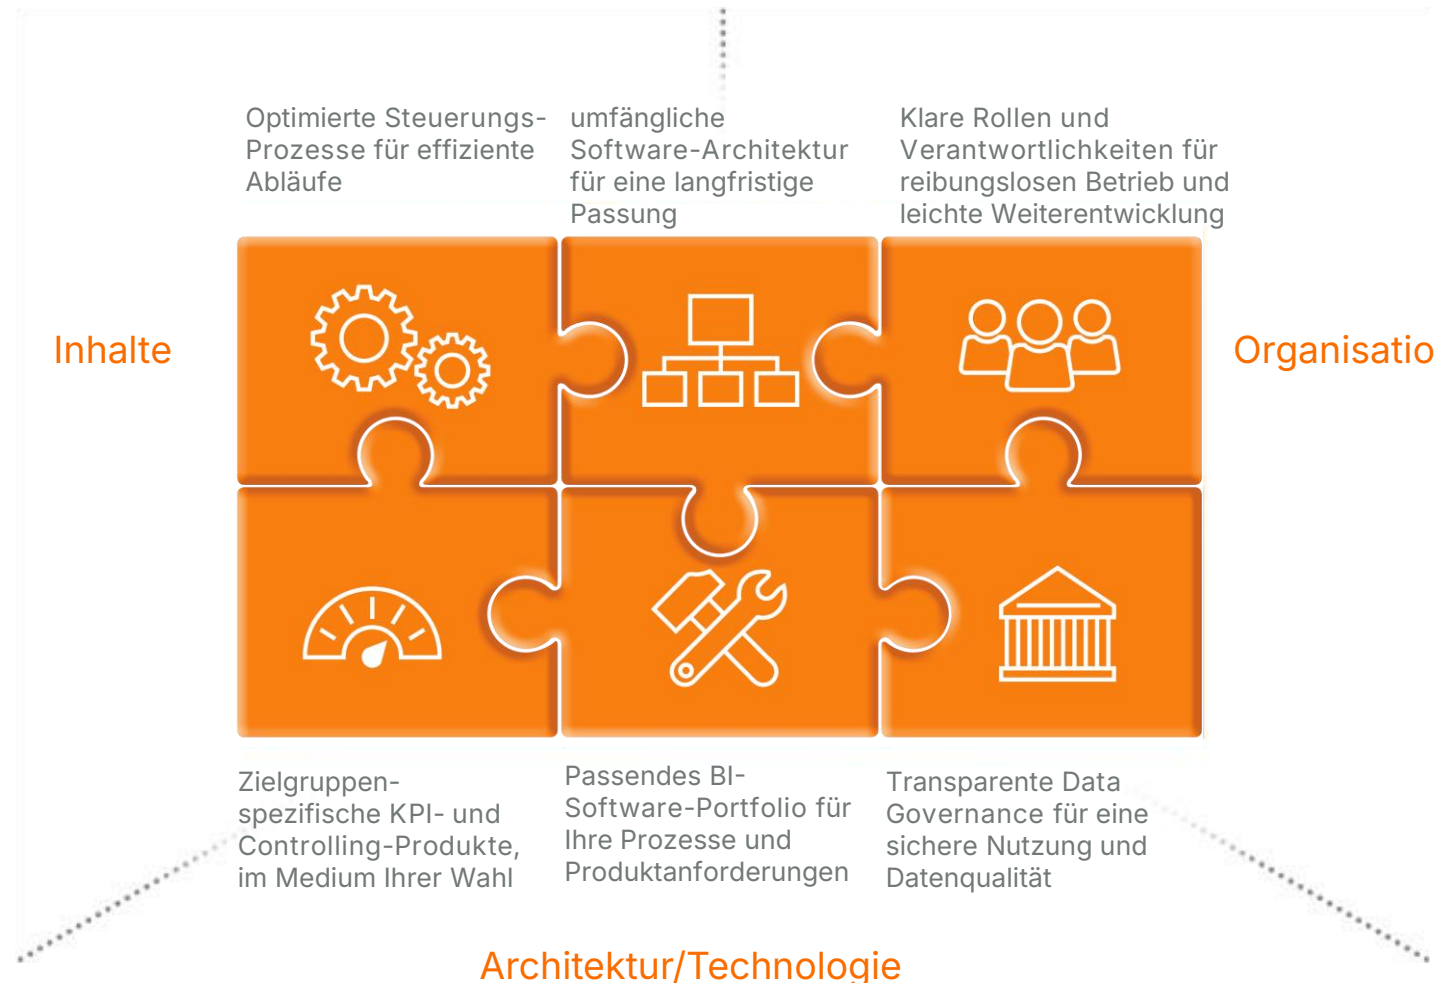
Optimierte Steuerungs-Prozesse für effiziente Abläufe

umfängliche Software-Architektur für eine langfristige Passung

Klare Rollen und Verantwortlichkeiten für reibungslosen Betrieb und leichte Weiterentwicklung

Inhalte

Organisatio

Zielgruppen-spezifische KPI- und Controlling-Produkte, im Medium Ihrer Wahl

Passendes BI-Software-Portfolio für Ihre Prozesse und Produktanforderungen

Transparente Data Governance für eine sichere Nutzung und Datenqualität

Architektur/Technologie